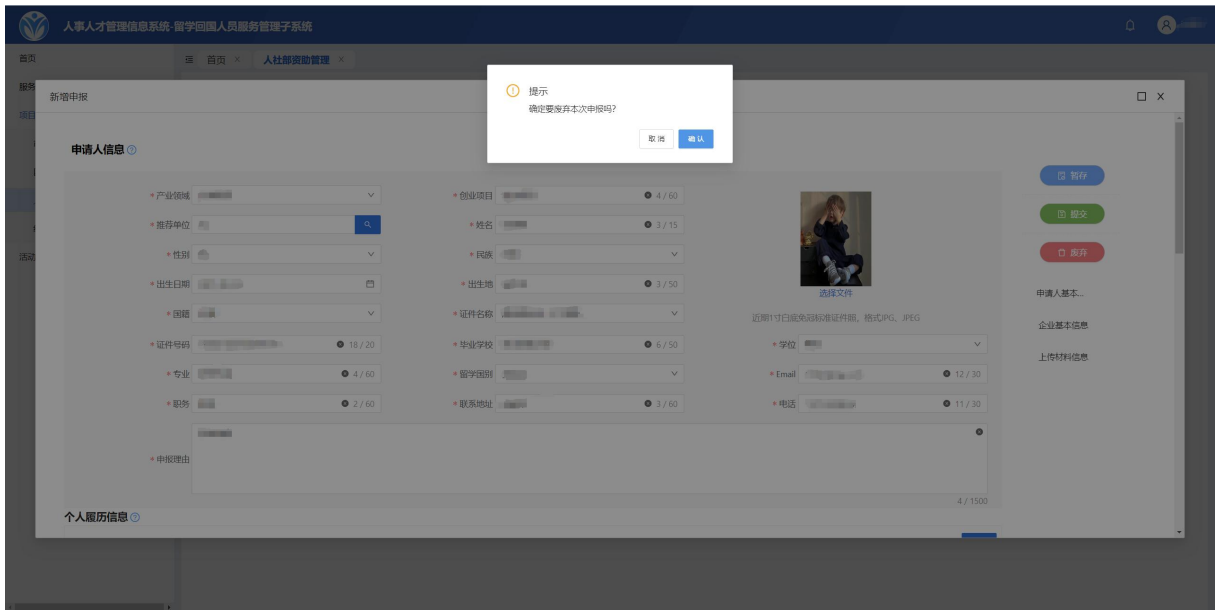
人事人才管理信息系统-留学回国人员服务管理子系统

首页
服务
项目
活动

首页 ×
人社部资助管理 ×

新增申报

提示
确定要放弃本次申报吗?
取消
确认

申请人信息

* 产业领域
* 创业项目 4 / 60
* 推荐单位
* 姓名 3 / 15
* 性别
* 民族
* 出生日期
* 出生地 3 / 50
* 国籍
* 证件名称
* 证件号码 18 / 20
* 毕业学校 6 / 50
* 学位
* 专业 4 / 60
* 留学国别
* Email 12 / 30
* 职务 2 / 60
* 联系地址 3 / 60
* 电话 11 / 30
* 申报理由
4 / 1500

选择文件
近期1寸白底免冠标准证件照，格式JPG、JPEG

暂存
提交
放弃
申请人基本...
企业基本信息
上传材料信息

个人履历信息